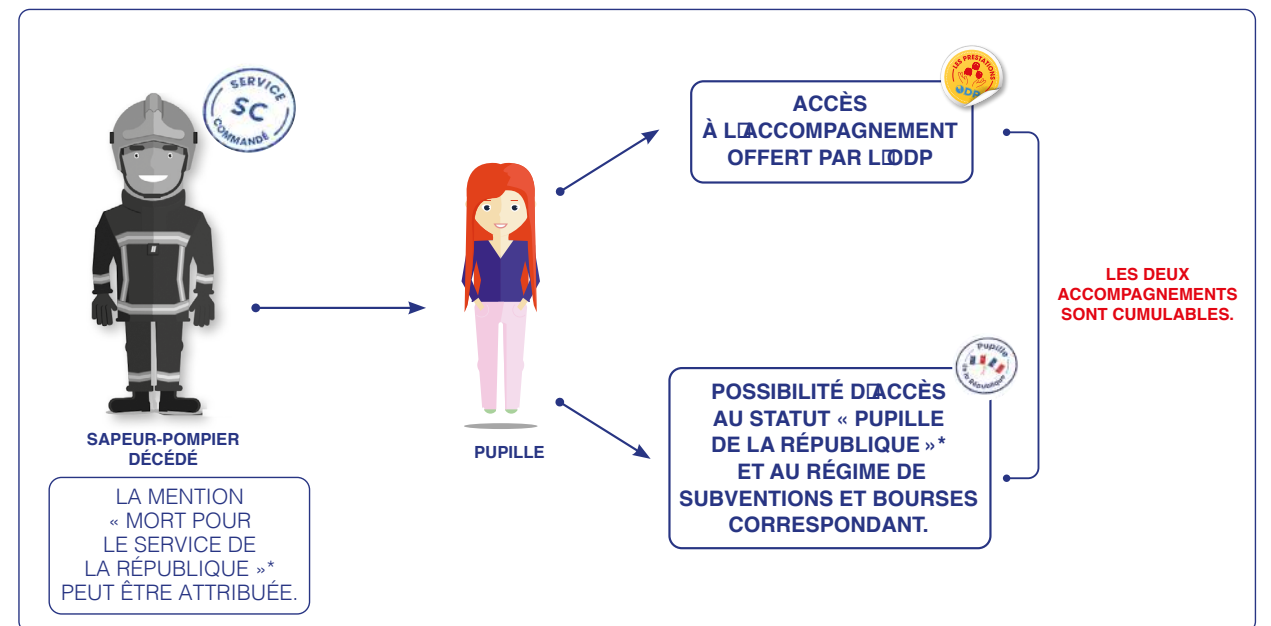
SERVICE
SC
COMMANDÉ

SAPEUR-POMPIER DÉCÉDÉ

LA MENTION « MORT POUR LE SERVICE DE LA RÉPUBLIQUE »* PEUT ÊTRE ATTRIBUÉE.

PUPILLE

LES PRESTATIONS
ODP

ACCÈS À L�ACCOMPAGNEMENT OFFERT PAR L�ODP

Pupille de la République

POSSIBILITÉ D�ACCÈS AU STATUT « PUPILLE DE LA RÉPUBLIQUE »* ET AU RÉGIME DE SUBVENTIONS ET BOURSES CORRESPONDANT.

LES DEUX ACCOMPAGNEMENTS SONT CUMULABLES.